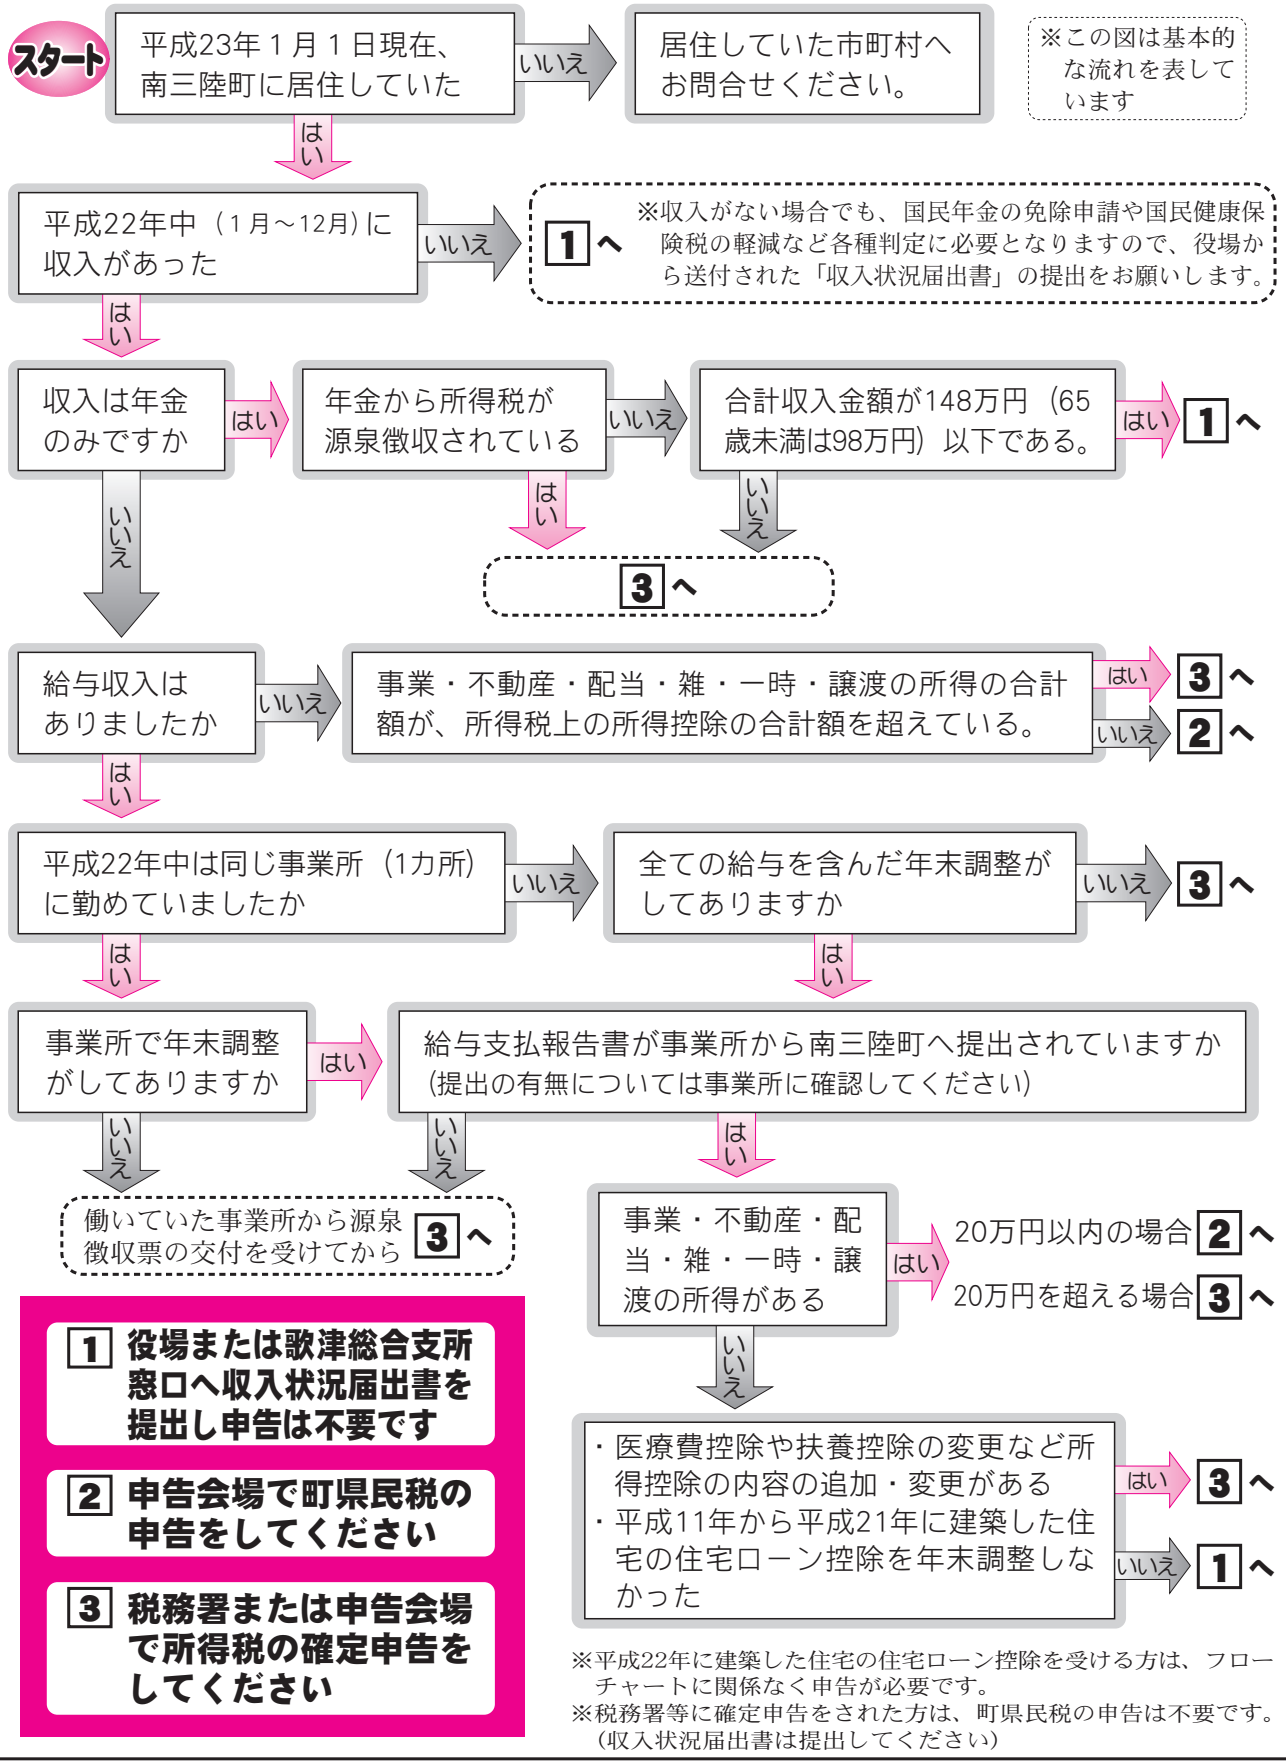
スタート

平成23年１月１日現在、南三陸町に居住していた

いいえ

居住していた市町村へお問合せください。

※この図は基本的な流れを表しています

はい

平成22年中（１月～12月）に収入があった

いいえ

1 へ

※収入がない場合でも、国民年金の免除申請や国民健康保険税の軽減など各種判定に必要となりますので、役場から送付された「収入状況届出書」の提出をお願いします。

はい

収入は年金のみですか

はい

年金から所得税が源泉徴収されている

いいえ

合計収入金額が148万円（65歳未満は98万円）以下である。

はい

1 へ

いいえ

はい

いいえ

3 へ

給与収入はありましたか

いいえ

事業・不動産・配当・雑・一時・譲渡の所得の合計額が、所得税上の所得控除の合計額を超えている。

はい

3 へ

いいえ

2 へ

はい

平成22年中は同じ事業所（1カ所）に勤めていましたか

いいえ

全ての給与を含んだ年末調整がしてありますか

いいえ

3 へ

はい

はい

事業所で年末調整がしてありますか

はい

給与支払報告書が事業所から南三陸町へ提出されていますか（提出の有無については事業所に確認してください）

いいえ

いいえ

はい

働いていた事業所から源泉徴収票の交付を受けてから 3 へ

事業・不動産・配当・雑・一時・譲渡の所得がある

はい

20万円以内の場合 2 へ

20万円を超える場合 3 へ

いいえ

1 役場または歌津総合支所窓口へ収入状況届出書を提出し申告は不要です

2 申告会場で町県民税の申告をしてください

3 税務署または申告会場で所得税の確定申告をしてください

・医療費控除や扶養控除の変更など所得控除の内容の追加・変更がある
・平成11年から平成21年に建築した住宅の住宅ローン控除を年末調整しなかった

はい

3 へ

いいえ

1 へ

※平成22年に建築した住宅の住宅ローン控除を受ける方は、フローチャートに関係なく申告が必要です。
※税務署等に確定申告をされた方は、町県民税の申告は不要です。（収入状況届出書は提出してください）